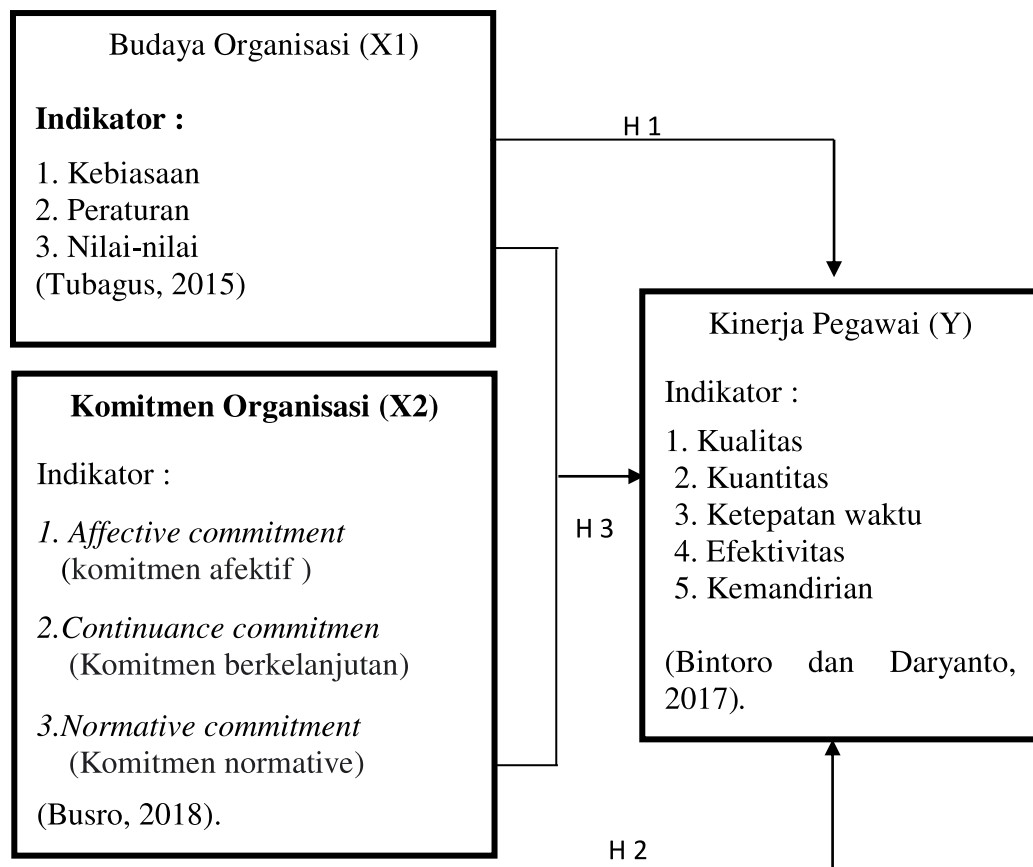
Budaya Organisasi (X1)

**Indikator :**

1. Kebiasaan
2. Peraturan
3. Nilai-nilai
(Tubagus, 2015)

H 1

Kinerja Pegawai (Y)

Indikator :

1. Kualitas
2. Kuantitas
3. Ketepatan waktu
4. Efektivitas
5. Kemandirian

(Bintoro dan Daryanto, 2017).

**Komitmen Organisasi (X2)**

Indikator :

*1. Affective commitment*
(komitmen afektif )

*2.Continuance commitmen*
(Komitmen berkelanjutan)

*3.Normative commitment*
(Komitmen normative)

(Busro, 2018).

H 3

H 2